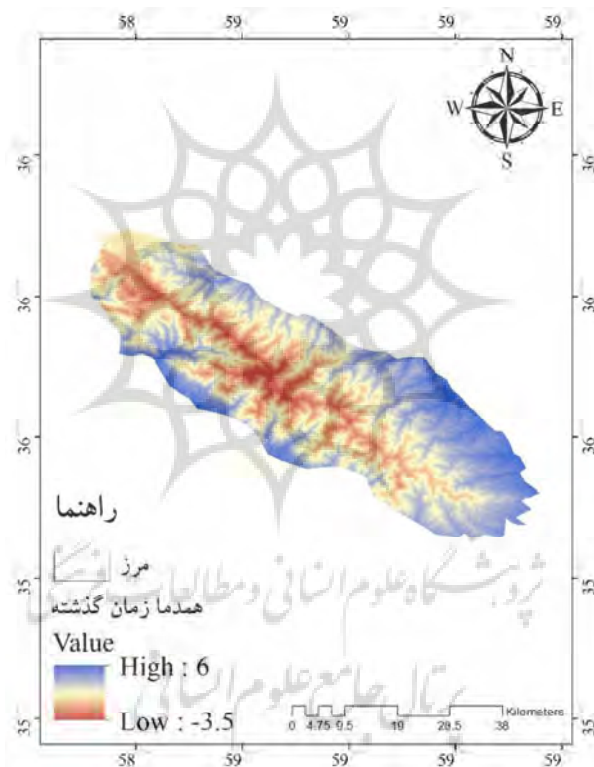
58 59 59 59 59

N
W E
S

36 36
36 36
36 36

راهنما

مرز

همدما زمان گذشته

Value
High : 6
Low : -3.5

0 4.75 9.5 19 28.5 38 Kilometers

پژوهشگاه علوم انسانی و مطالعات فرهنگی
پرتال جامع علوم انسانی

35 35
35 35

58 59 59 59 59